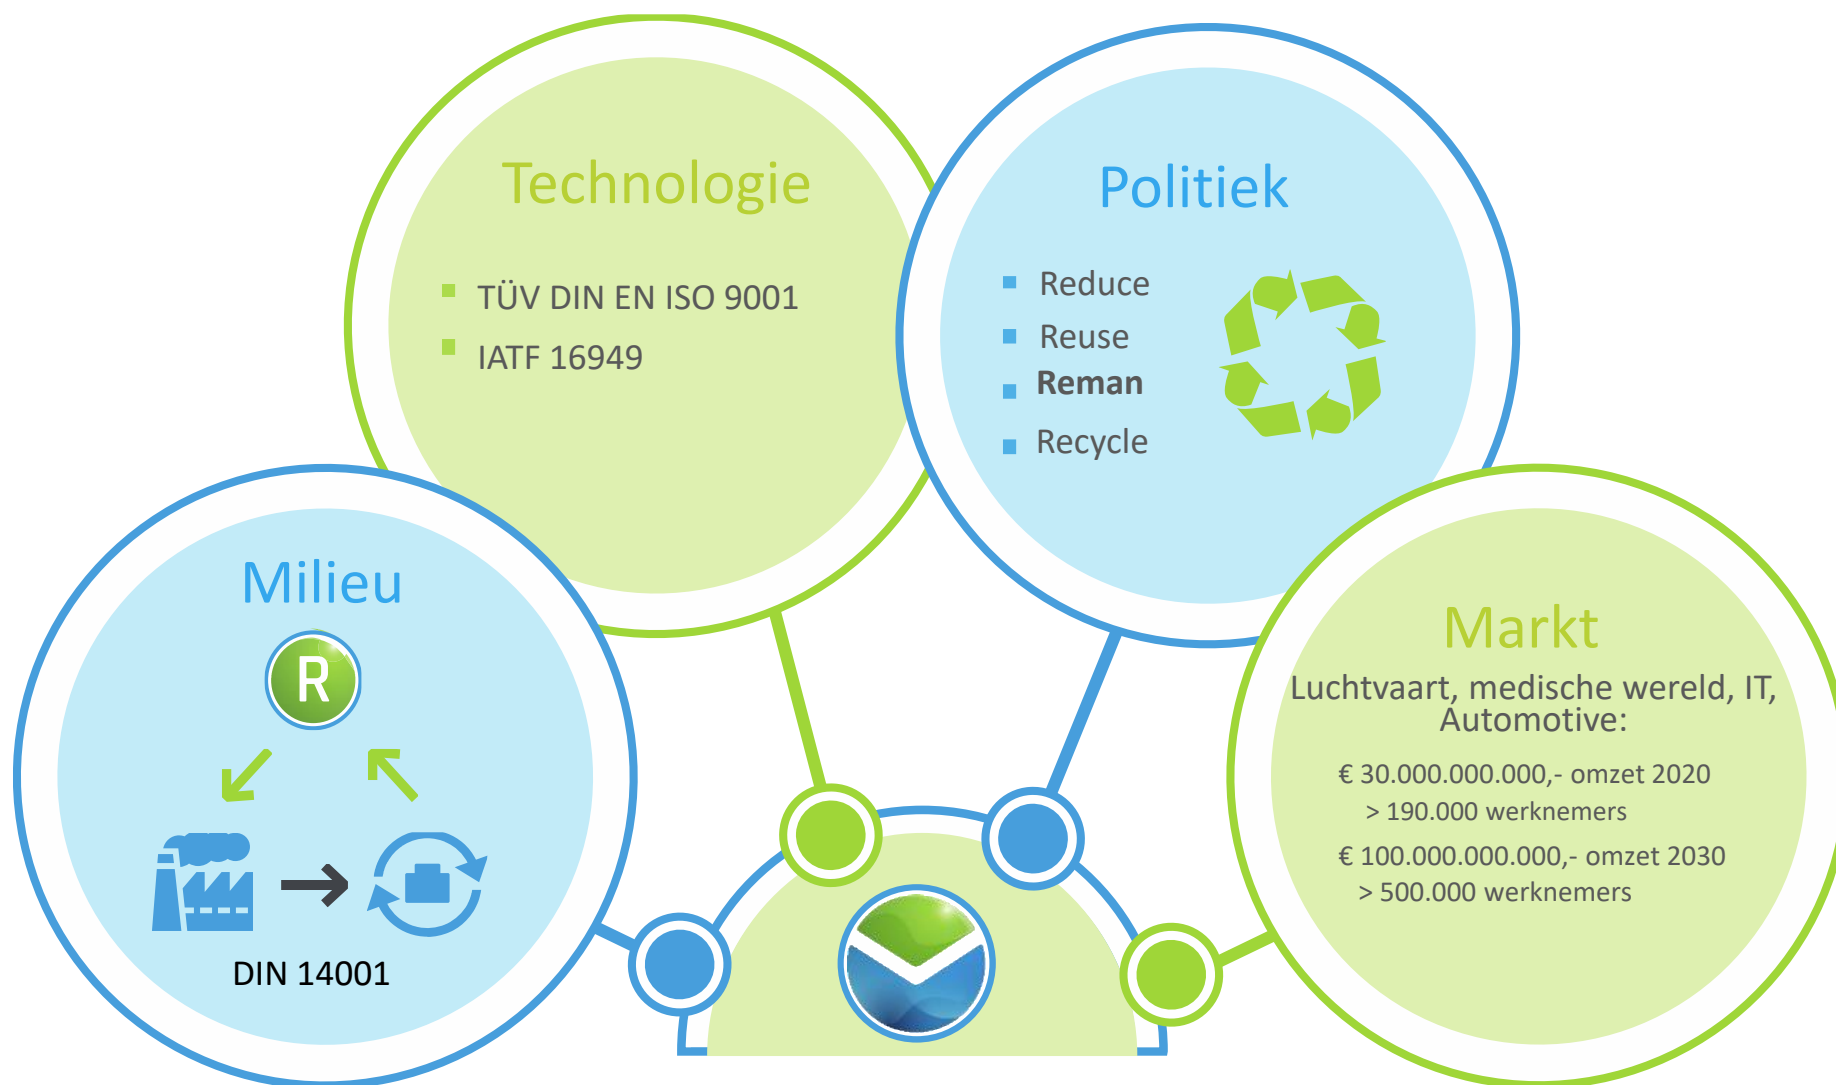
Technologie

- TÜV DIN EN ISO 9001
- IATF 16949

Politiek

- Reduce
- Reuse
- **Reman**
- Recycle

Milieu

R

DIN 14001

Markt

Luchtvaart, medische wereld, IT, Automotive:

€ 30.000.000.000,- omzet 2020
> 190.000 werknemers

€ 100.000.000.000,- omzet 2030
> 500.000 werknemers